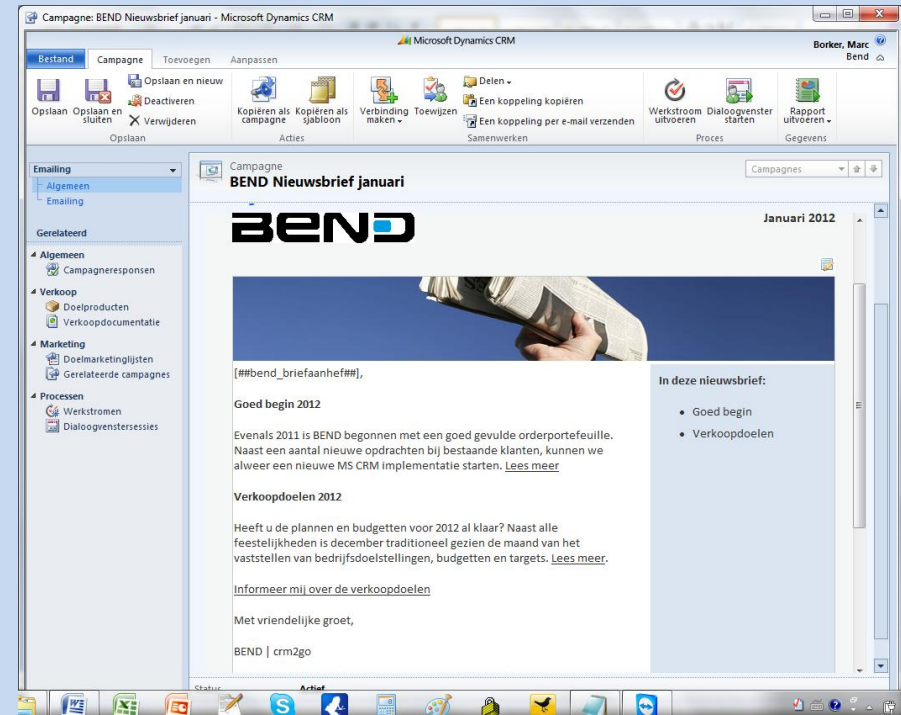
Campagne: BEND Nieuwsbrief januari - Microsoft Dynamics CRM

Microsoft Dynamics CRM

Borker, Marc
Bend

Bestand | Campagne | Toevoegen | Aanpassen

Opslaan | Opslaan en sluiten | Opslaan en nieuw | Deactiveren | Verwijderen
Opslaan

Kopiëren als campagne | Kopiëren als sjabloon
Acties

Verbinding maken | Toewijzen | Delen | Een koppeling kopiëren | Een koppeling per e-mail verzenden
Samenwerken

Werkstroom uitvoeren | Dialoogvenster starten
Proces

Rapport uitvoeren
Gegevens

Emailing
Algemeen
Emailing

Gerelateerd

Algemeen
Campagneresponsen

Verkoop
Doelproducten
Verkoopdocumentatie

Marketing
Doelmarketinglijsten
Gerelateerde campagnes

Processen
Werkstromen
Dialoogvenstersessies

Campagne
BEND Nieuwsbrief januari

Campagnes

BEND

Januari 2012

[##bend_briefaanhef##],

Goed begin 2012

Evenals 2011 is BEND begonnen met een goed gevulde orderportefeuille. Naast een aantal nieuwe opdrachten bij bestaande klanten, kunnen we alweer een nieuwe MS CRM implementatie starten. Lees meer

Verkoopdoelen 2012

Heeft u de plannen en budgetten voor 2012 al klaar? Naast alle feestelijkheden is december traditioneel gezien de maand van het vaststellen van bedrijfsdoelstellingen, budgetten en targets. Lees meer.

Informeer mij over de verkoopdoelen

Met vriendelijke groet,

BEND | crm2go

In deze nieuwsbrief:

• Goed begin
• Verkoopdoelen

Status
Actief